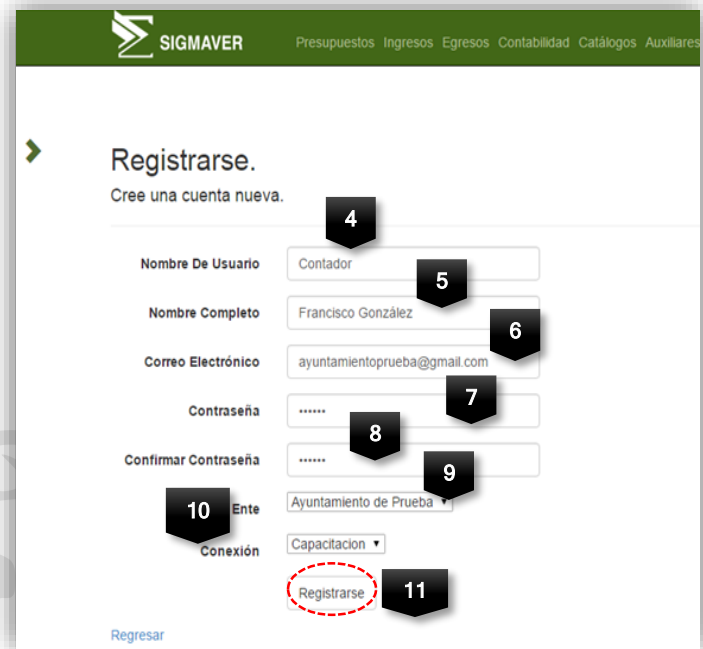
SIGMAVER

Presupuestos Ingresos Egresos Contabilidad Catálogos Auxiliares

Registrarse.

Cree una cuenta nueva.

4

Nombre De Usuario Contador

5

Nombre Completo Francisco González

6

Correo Electrónico ayuntamientoprueba@gmail.com

7

Contraseña ••••••

8

Confirmar Contraseña ••••••

9

10

Ente Ayuntamiento de Prueba

Conexión Capacitacion

Registrarse

11

Regresar